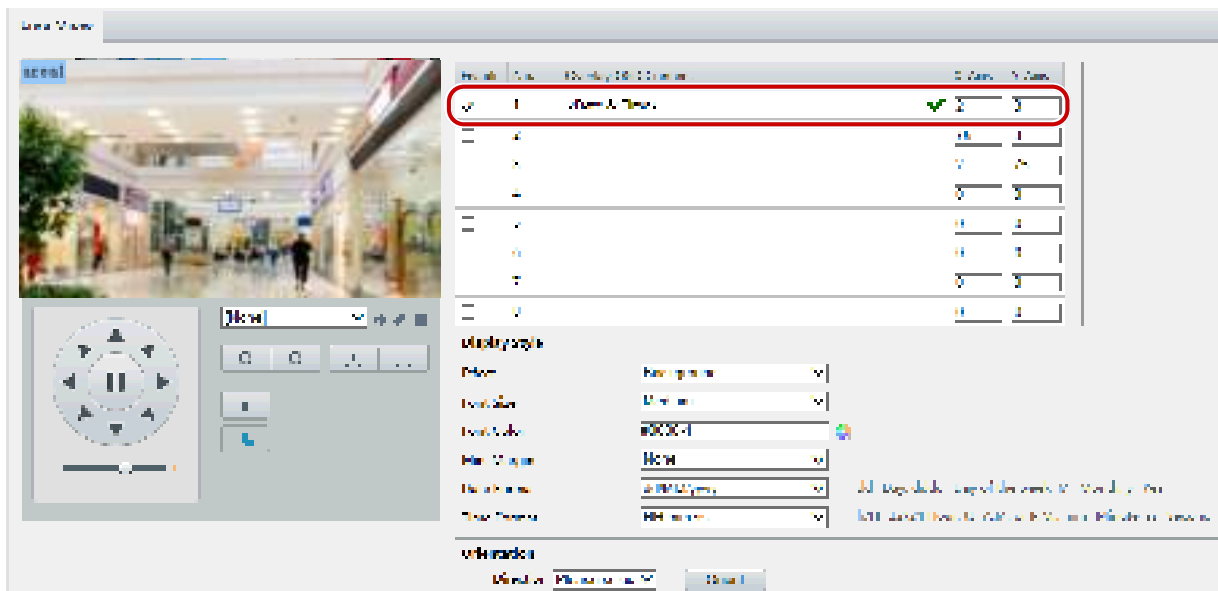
Live View

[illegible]

None

| Enable | No. | Overlay OSD Content | X Axis | Y Axis |
|---|---|---|---|---|
| ✓ | 1 | Date & Time | 2 | 3 |
|  | 2 |  | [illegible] | 1 |
|  | 3 |  | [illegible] | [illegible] |
|  | 4 |  | 0 | 3 |
|  | 5 |  | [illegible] | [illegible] |
|  | 6 |  | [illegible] | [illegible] |
|  | 7 |  | 0 | 3 |
|  | 8 |  | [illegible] | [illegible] |

Display Style

Effect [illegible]

Font Size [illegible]

Font Color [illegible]

Min. Margin None

Date Format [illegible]

Time Format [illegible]

Information

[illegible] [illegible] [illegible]